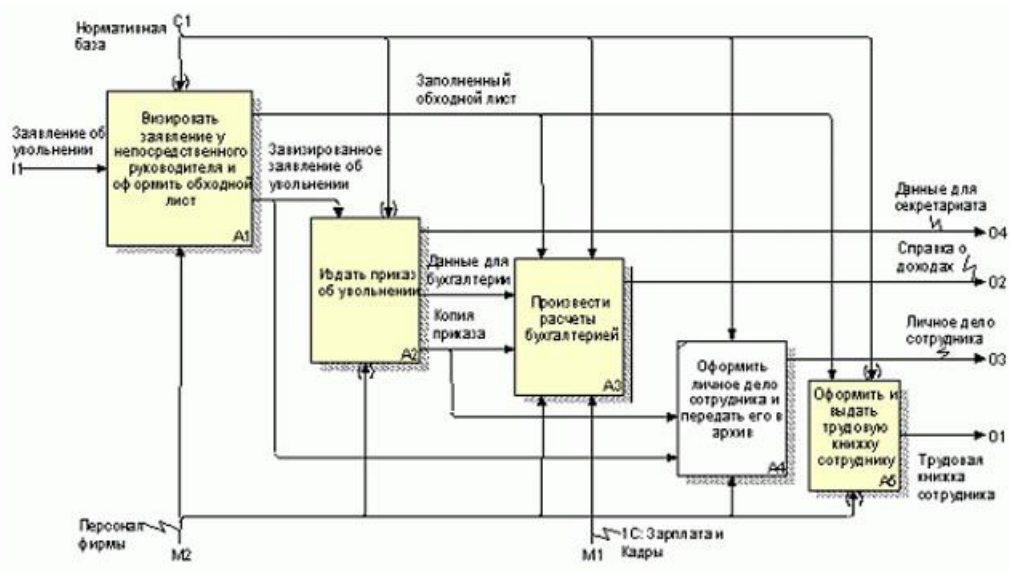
Нормативная база
C1

Заявление об увольнении
I1

Визировать заявление у непосредственного руководителя и оформить обходной лист
A1

Заполненный обходной лист

Завизированное заявление об увольнении

Издать приказ об увольнении
A2

Данные для бухгалтерии

Копия приказа

Произвести расчеты бухгалтерией
A3

Оформить личное дело сотрудника и передать его в архив
A4

Оформить и выдать трудовую книжку сотруднику
A5

Данные для секретариата
O4

Справка о доходах
O2

Личное дело сотрудника
O3

O1
Трудовая книжка сотрудника

Персонал фирмы
M2

M1
1С: Зарплата и Кадры